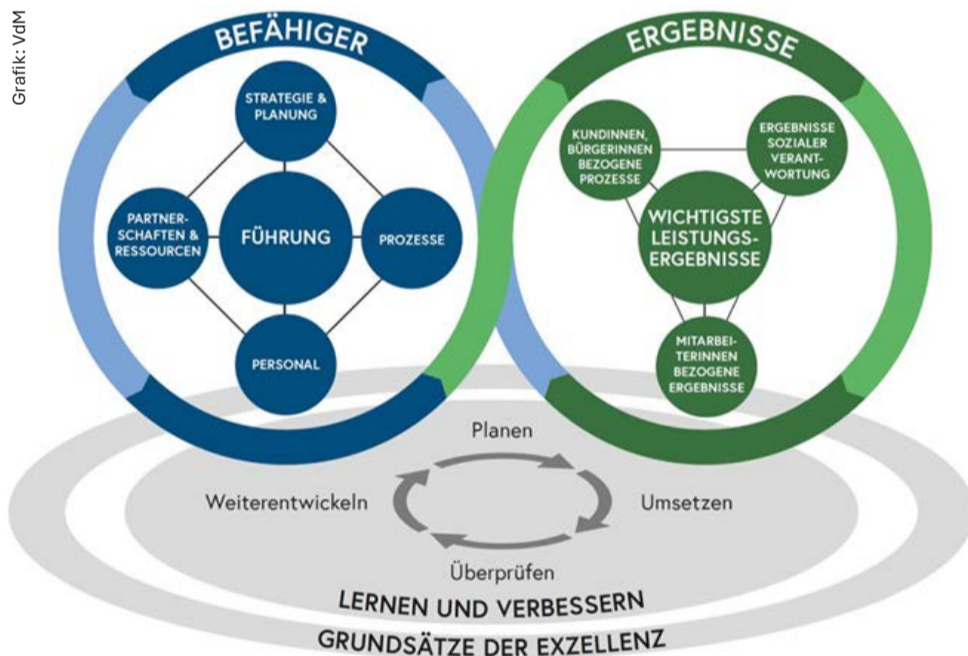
Grafik: VdM

BEFÄHIGER

STRATEGIE & PLANUNG

PARTNER-SCHAFTEN & RESSOURCEN

FÜHRUNG

PROZESSE

PERSONAL

ERGEBNISSE

KUNDINNEN, BÜRGERINNEN BEZOGENE PROZESSE

ERGEBNISSE SOZIALER VERANT-WORTUNG

WICHTIGSTE LEISTUNGS-ERGEBNISSE

MITARBEI-TERINNEN BEZOGENE ERGEBNISSE

Planen

Weiterentwickeln

Umsetzen

Überprüfen

LERNEN UND VERBESSERN

GRUNDSÄTZE DER EXZELLENZ